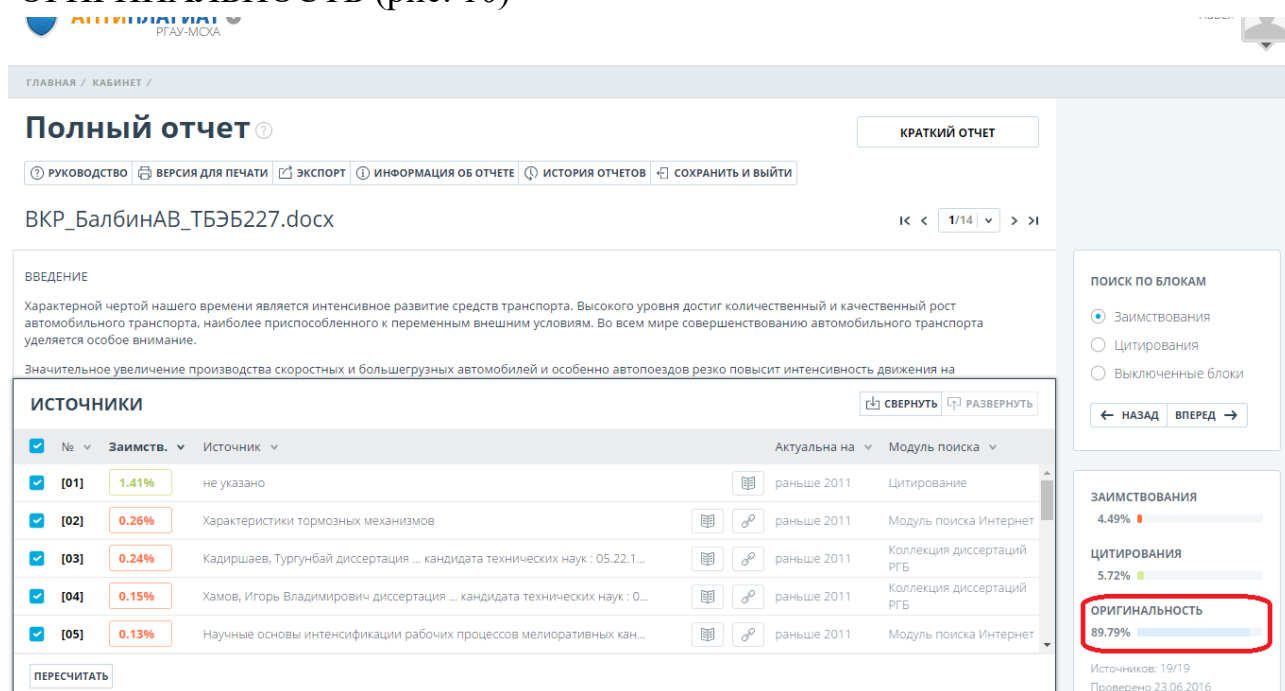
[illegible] (рис. 10)

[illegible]
РГАУ-МСХА

ГЛАВНАЯ / КАБИНЕТ /

Полный отчет

КРАТКИЙ ОТЧЕТ

РУКОВОДСТВО | ВЕРСИЯ ДЛЯ ПЕЧАТИ | ЭКСПОРТ | ИНФОРМАЦИЯ ОБ ОТЧЕТЕ | ИСТОРИЯ ОТЧЕТОВ | СОХРАНИТЬ И ВЫЙТИ

ВКР_БалбинАВ_ТБЭБ227.docx

1/14

ВВЕДЕНИЕ

Характерной чертой нашего времени является интенсивное развитие средств транспорта. Высокого уровня достиг количественный и качественный рост автомобильного транспорта, наиболее приспособленного к переменным внешним условиям. Во всем мире совершенствованию автомобильного транспорта уделяется особое внимание.

Значительное увеличение производства скоростных и большегрузных автомобилей и особенно автопоездов резко повысит интенсивность движения на

ИСТОЧНИКИ

СВЕРНУТЬ | РАЗВЕРНУТЬ

| № | Заимств. | Источник | Актуальна на | Модуль поиска |
|---|---|---|---|---|
| [01] | 1.41% | не указано | раньше 2011 | Цитирование |
| [02] | 0.26% | Характеристики тормозных механизмов | раньше 2011 | Модуль поиска Интернет |
| [03] | 0.24% | Кадиршаев, Тургунбай диссертация ... кандидата технических наук : 05.22.1... | раньше 2011 | Коллекция диссертаций РГБ |
| [04] | 0.15% | Хамов, Игорь Владимирович диссертация ... кандидата технических наук : 0... | раньше 2011 | Коллекция диссертаций РГБ |
| [05] | 0.13% | Научные основы интенсификации рабочих процессов мелиоративных кан... | раньше 2011 | Модуль поиска Интернет |

ПЕРЕСЧИТАТЬ

ПОИСК ПО БЛОКАМ
Заимствования
Цитирования
Выключенные блоки
← НАЗАД | ВПЕРЕД →

ЗАИМСТВОВАНИЯ
4.49%
ЦИТИРОВАНИЯ
5.72%
ОРИГИНАЛЬНОСТЬ
89.79%

Источников: 19/19
Проверено 23.06.2016